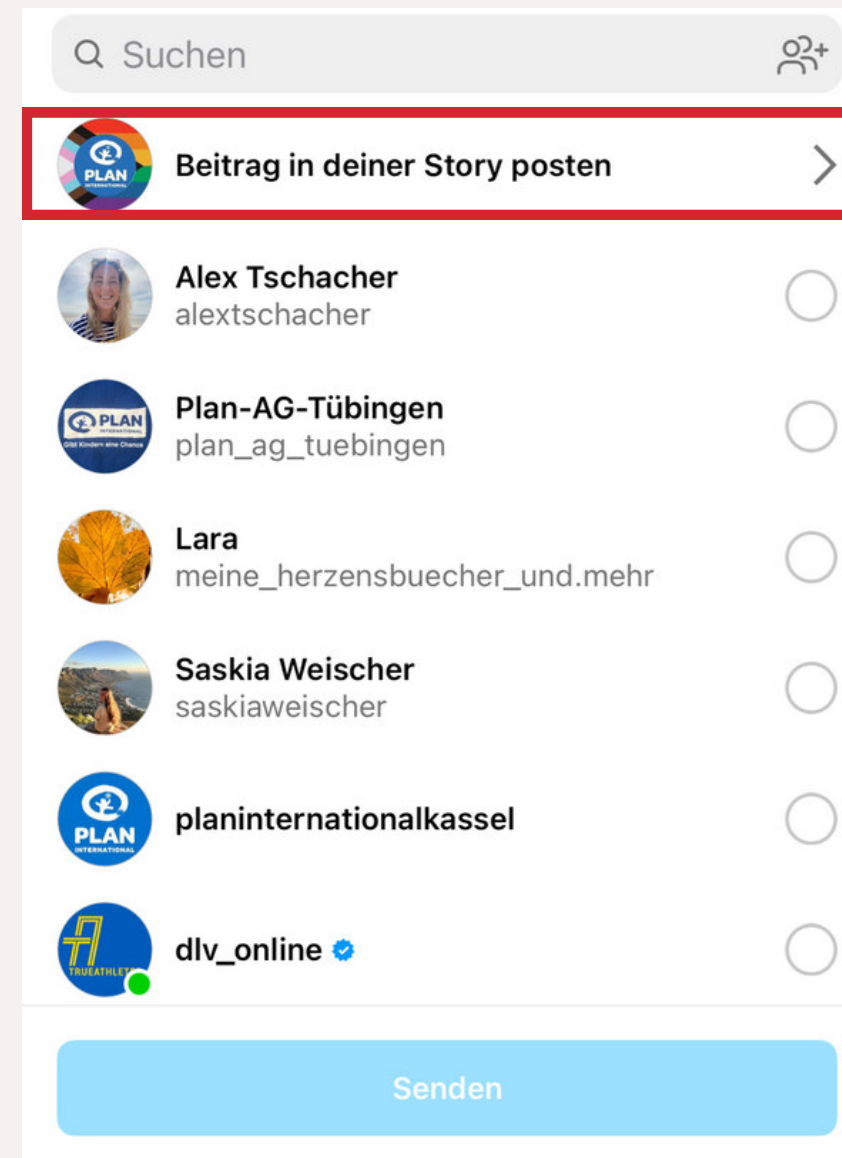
Suchen

PLAN INTERNATIONAL
Beitrag in deiner Story posten

Alex Tschacher
alextschacher

PLAN INTERNATIONAL Gibt Kindern eine Chance
Plan-AG-Tübingen
plan_ag_tuebingen

Lara
meine_herzensbuecher_und.mehr

Saskia Weischer
saskiaweischer

PLAN INTERNATIONAL
planinternationalkassel

TRUEATHLET
dlv_online

Senden